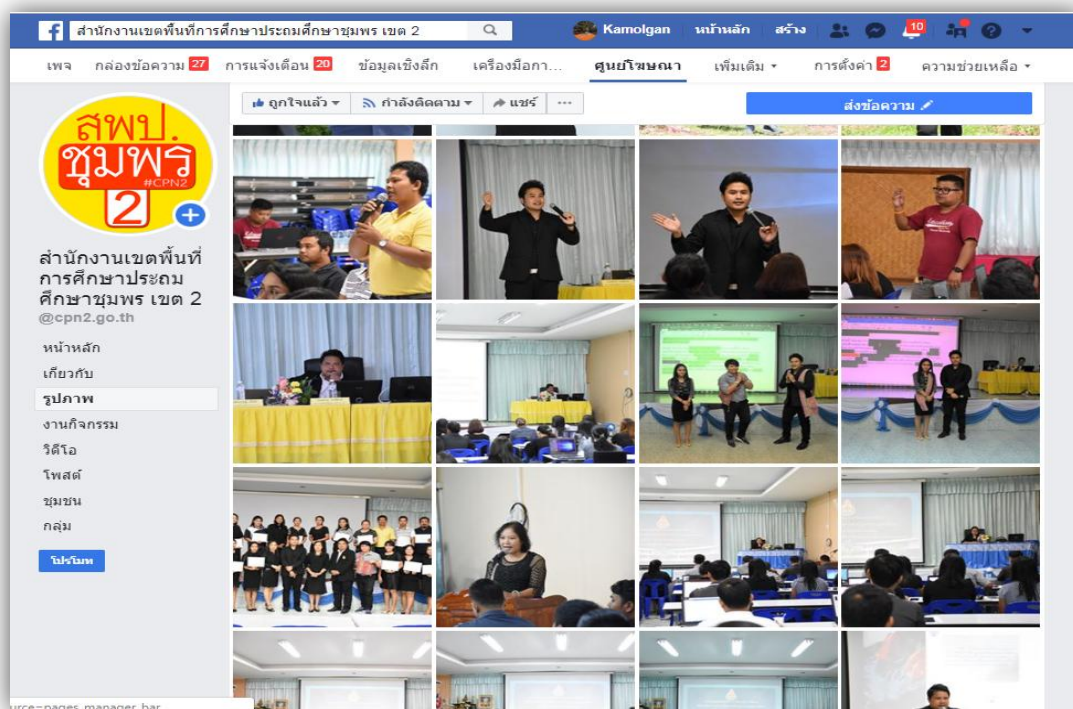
สำนักงานเขตพื้นที่การศึกษาประถมศึกษาชุมพร เขต 2

Kamolgan หน้าหลัก สร้าง 10

เพจ กล่องข้อความ 27 การแจ้งเตือน 20 ข้อมูลเชิงลึก เครื่องมือกา... ศูนย์โฆษณา เพิ่มเติม การตั้งค่า 2 ความช่วยเหลือ

ถูกใจแล้ว กำลังติดตาม แชร์ ...

ส่งข้อความ

สพป. ชุมพร #CPN2 2

สำนักงานเขตพื้นที่การศึกษาประถมศึกษาชุมพร เขต 2
@cpn2.go.th

หน้าหลัก
เกี่ยวกับ
รูปภาพ
งานกิจกรรม
วิดีโอ
โพสต์
ชุมชน
กลุ่ม

โปรโมท

urce=pages_manager_bar